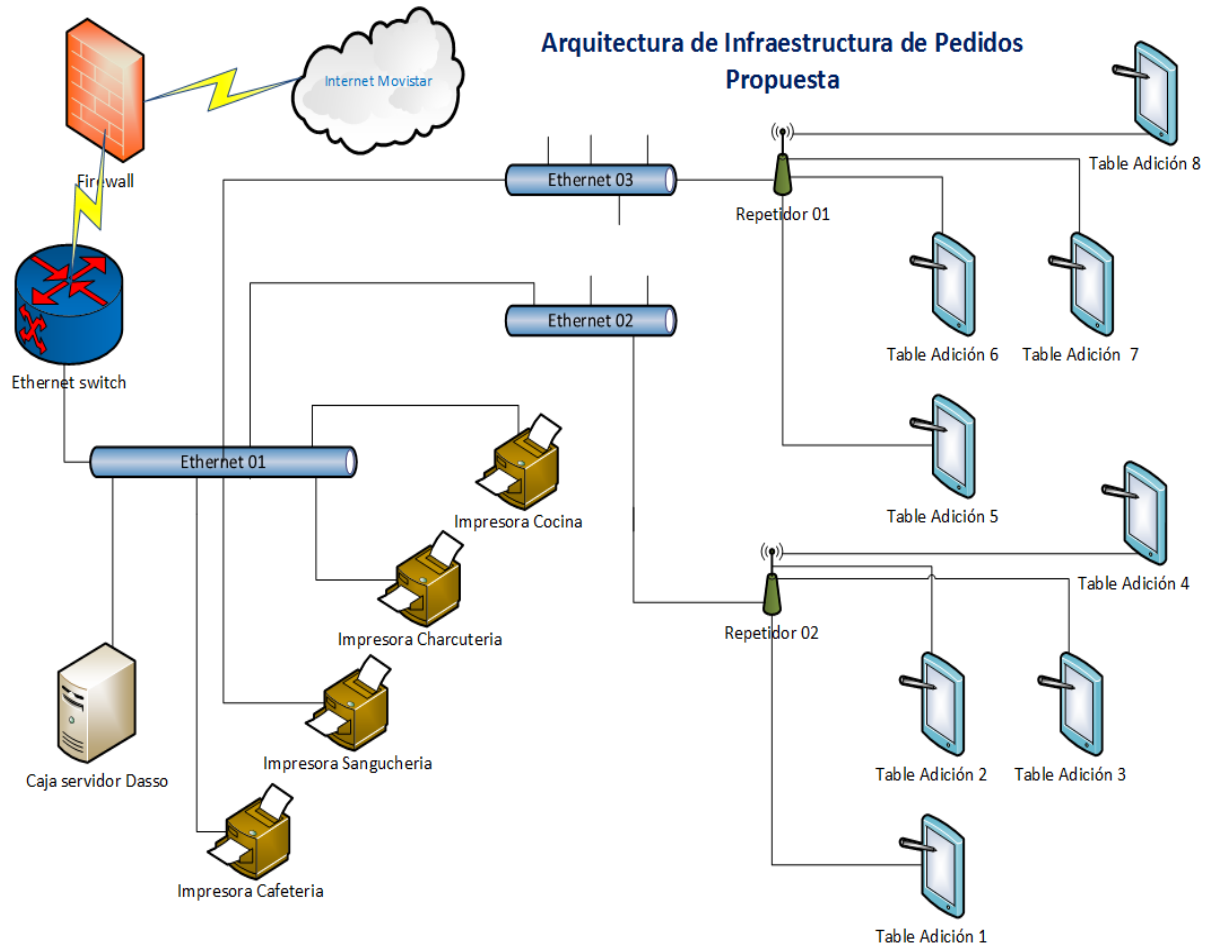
Arquitectura de Infraestructura de Pedidos Propuesta

Internet Movistar

Firewall

Ethernet switch

Ethernet 03

Repetidor 01

Table Adición 8

Table Adición 6

Table Adición 7

Ethernet 02

Table Adición 5

Ethernet 01

Impresora Cocina

Impresora Charcuteria

Repetidor 02

Table Adición 4

Impresora Sangucheria

Caja servidor Dasso

Table Adición 2

Table Adición 3

Impresora Cafeteria

Table Adición 1